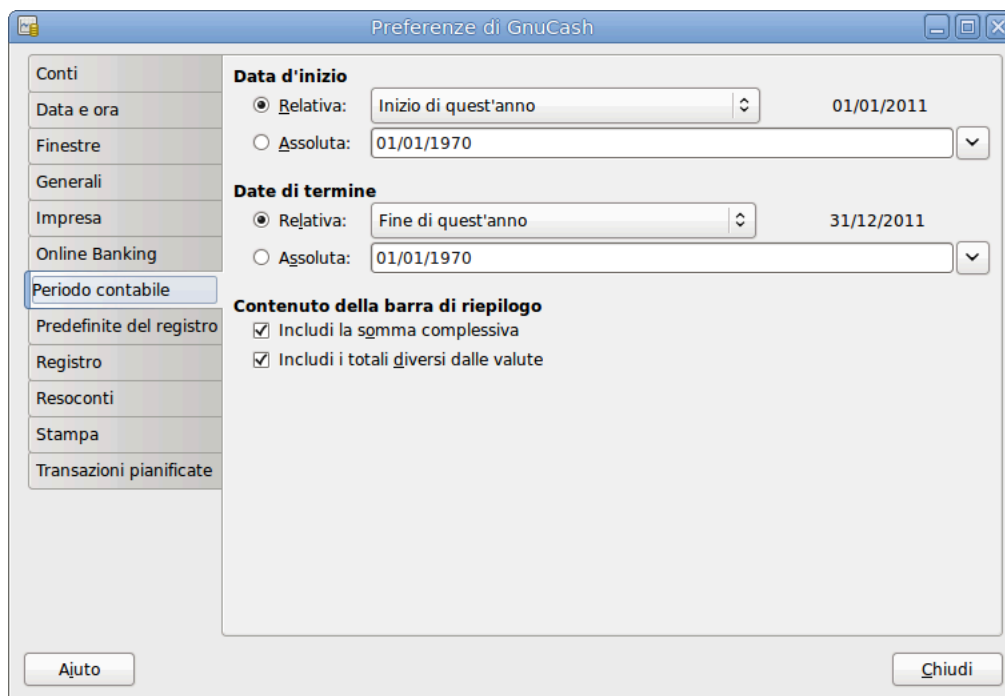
Preferenze di GnuCash

Conti
Data e ora
Finestre
Generali
Impresa
Online Banking
Periodo contabile
Predefinite del registro
Registro
Resoconti
Stampa
Transazioni pianificate

Data d'inizio
◉ Relativa: Inizio di quest'anno 01/01/2011
○ Assoluta: 01/01/1970

Date di termine
◉ Relativa: Fine di quest'anno 31/12/2011
○ Assoluta: 01/01/1970

Contenuto della barra di riepilogo
☑ Includi la somma complessiva
☑ Includi i totali diversi dalle valute

Ajuto
Chiudi